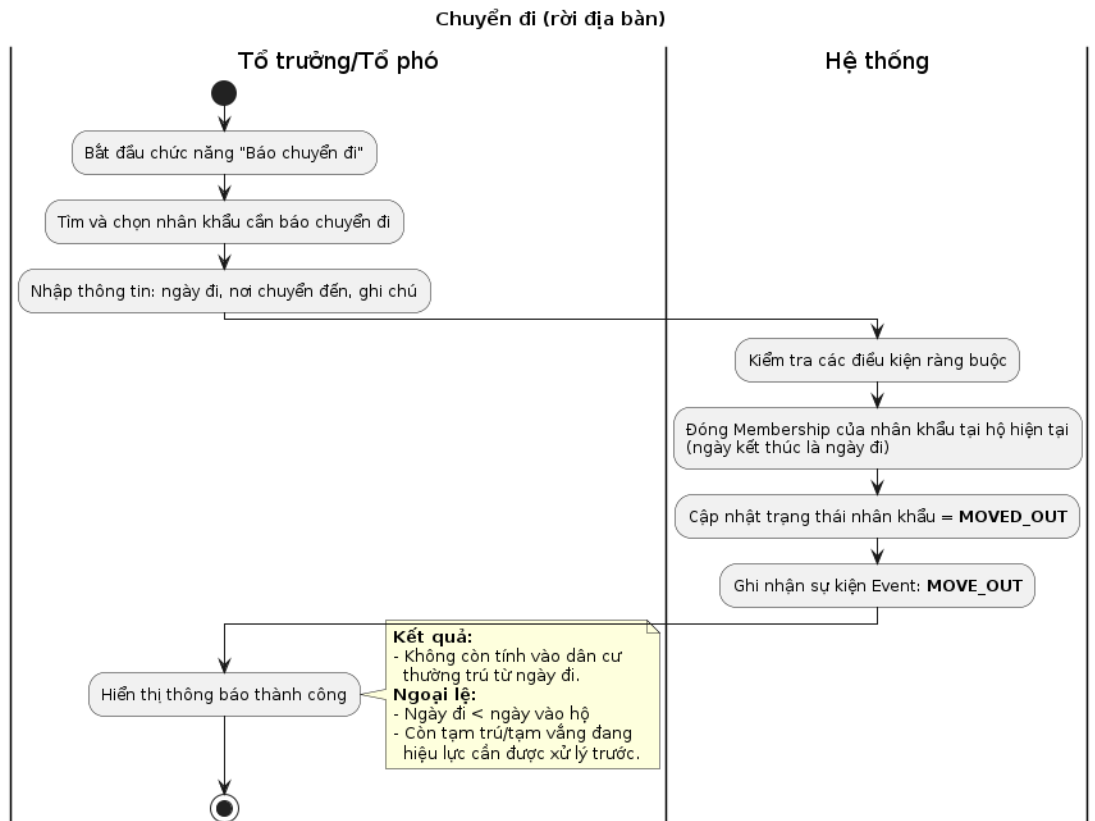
Chuyển đi (rời địa bàn)

Tổ trưởng/Tổ phó

Hệ thống

Bắt đầu chức năng "Báo chuyển đi"

Tìm và chọn nhân khẩu cần báo chuyển đi

Nhập thông tin: ngày đi, nơi chuyển đến, ghi chú

Kiểm tra các điều kiện ràng buộc

Đóng Membership của nhân khẩu tại hộ hiện tại (ngày kết thúc là ngày đi)

Cập nhật trạng thái nhân khẩu = **MOVED_OUT**

Ghi nhận sự kiện Event: **MOVE_OUT**

Hiển thị thông báo thành công

**Kết quả:**
- Không còn tính vào dân cư thường trú từ ngày đi.
**Ngoại lệ:**
- Ngày đi < ngày vào hộ
- Còn tạm trú/tạm vắng đang hiệu lực cần được xử lý trước.